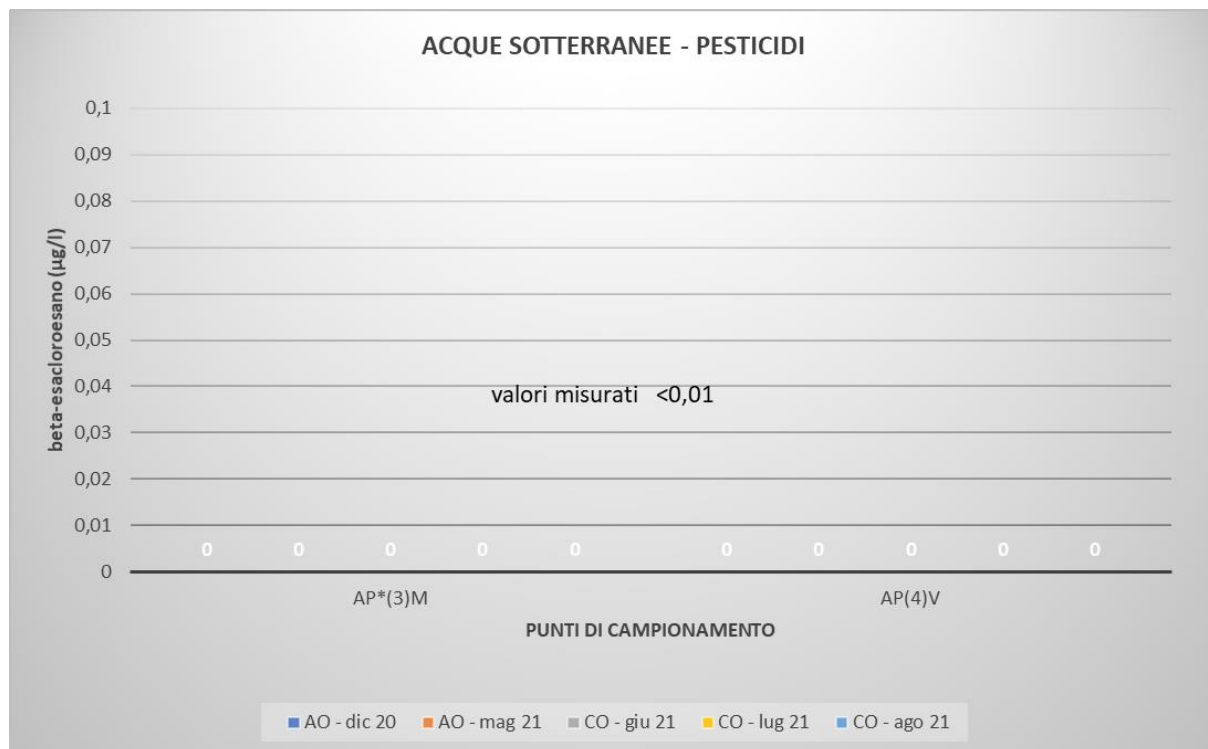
ACQUE SOTTERRANEE - PESTICIDI

beta-esacloroesano (µg/l)

0,1
0,09
0,08
0,07
0,06
0,05
0,04
0,03
0,02
0,01
0

valori misurati <0,01

0 0 0 0 0 0 0 0 0 0

AP*(3)M
AP(4)V

PUNTI DI CAMPIONAMENTO

AO - dic 20
AO - mag 21
CO - giu 21
CO - lug 21
CO - ago 21